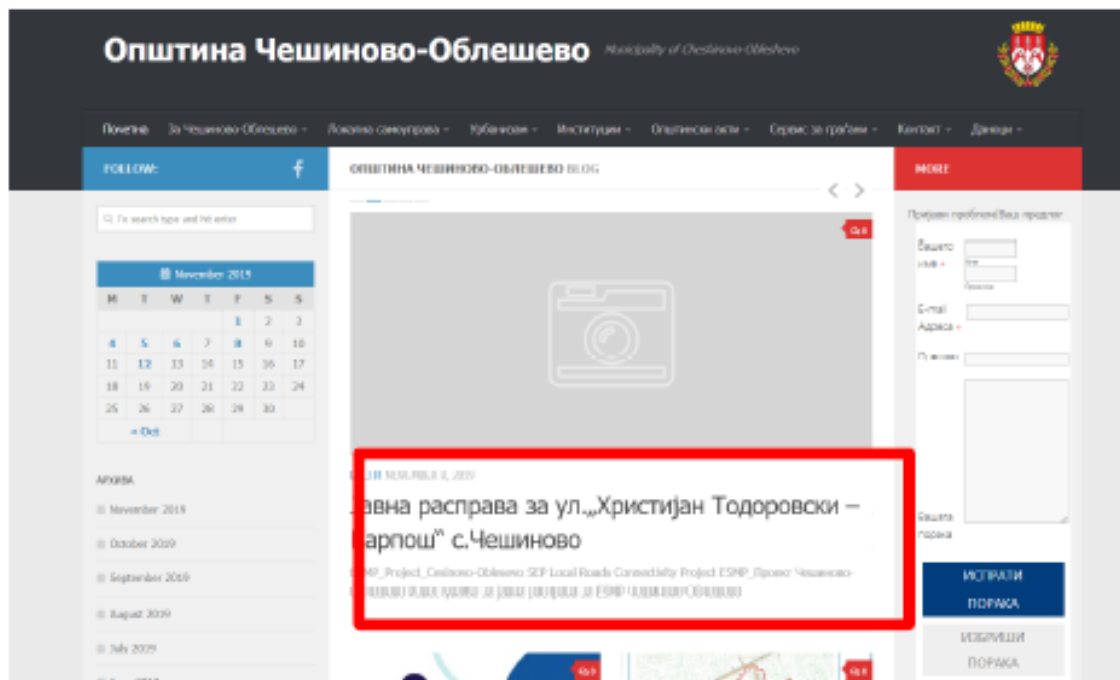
Општина Чешиново-Облешево Municipality of Cheshinovo-Obleshevo

Почетна За Чешиново-Облешево Локална самоуправа Урбанизам Институции Општински акти Сервис за граѓани Контакт Донации

FOLLOW:

Q To search type and hit enter

November 2019

| M | T | W | T | F | S | S |
|---|---|---|---|---|---|---|
| | | | | 1 | 2 | 3 |
| 4 | 5 | 6 | 7 | 8 | 9 | 10 |
| 11 | 12 | 13 | 14 | 15 | 16 | 17 |
| 18 | 19 | 20 | 21 | 22 | 23 | 24 |
| 25 | 26 | 27 | 28 | 29 | 30 | |

« Oct

АРХИВА

November 2019

October 2019

September 2019

August 2019

July 2019

ОПШТИНА ЧЕШИНОВО-ОБЛЕШЕВО BLOG

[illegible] November 8, 2019

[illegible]авна расправа за ул.„Христијан Тодоровски – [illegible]арпош" с.Чешиново

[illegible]SMP_Project_Cesinovo-Oblesevo SEP Local Roads Connectivity Project ESMP_Проект Чешиново-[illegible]

MORE:

Пријави проблем/Ваш предлог

Вашето име *

E-mail Адреса *

Предмет

Вашата порака

ИСПРАТИ ПОРАКА

ИЗБРИШИ ПОРАКА